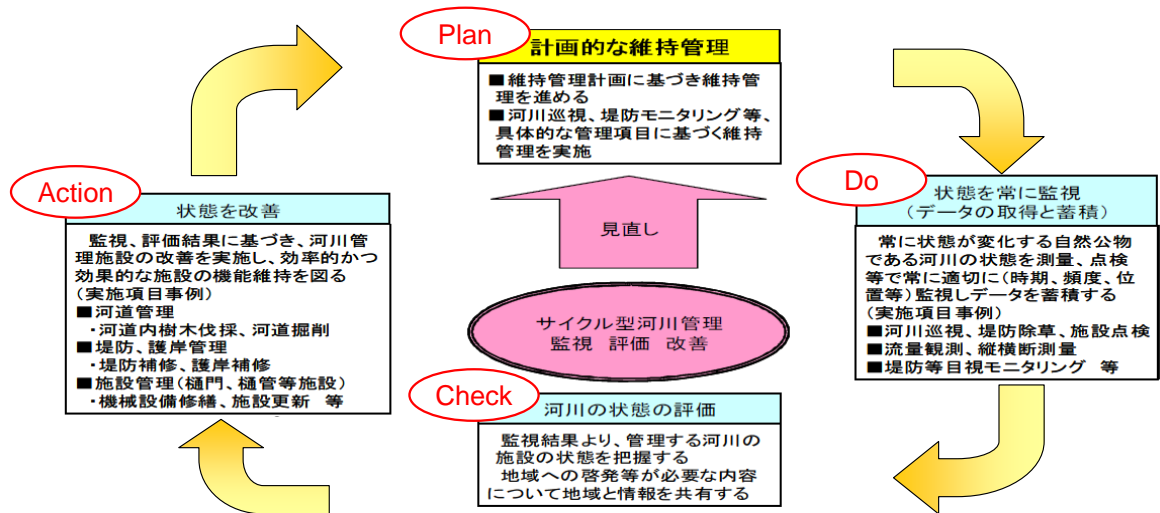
Plan

計画的な維持管理

■維持管理計画に基づき維持管理を進める
■河川巡視、堤防モニタリング等、具体的な管理項目に基づく維持管理を実施

Action

状態を改善

監視、評価結果に基づき、河川管理施設の改善を実施し、効率的かつ効果的な施設の機能維持を図る
(実施項目事例)
■河道管理
・河道内樹木伐採、河道掘削
■堤防、護岸管理
・堤防補修、護岸補修
■施設管理(樋門、樋管等施設)
・機械設備修繕、施設更新　等

Do

状態を常に監視
(データの取得と蓄積)

常に状態が変化する自然公物である河川の状態を測量、点検等で常に適切に(時期、頻度、位置等)監視しデータを蓄積する
(実施項目事例)
■河川巡視、堤防除草、施設点検
■流量観測、縦横断測量
■堤防等目視モニタリング　等

見直し

サイクル型河川管理
監視　評価　改善

Check

河川の状態の評価

監視結果より、管理する河川の施設の状態を把握する
地域への啓発等が必要な内容について地域と情報を共有する